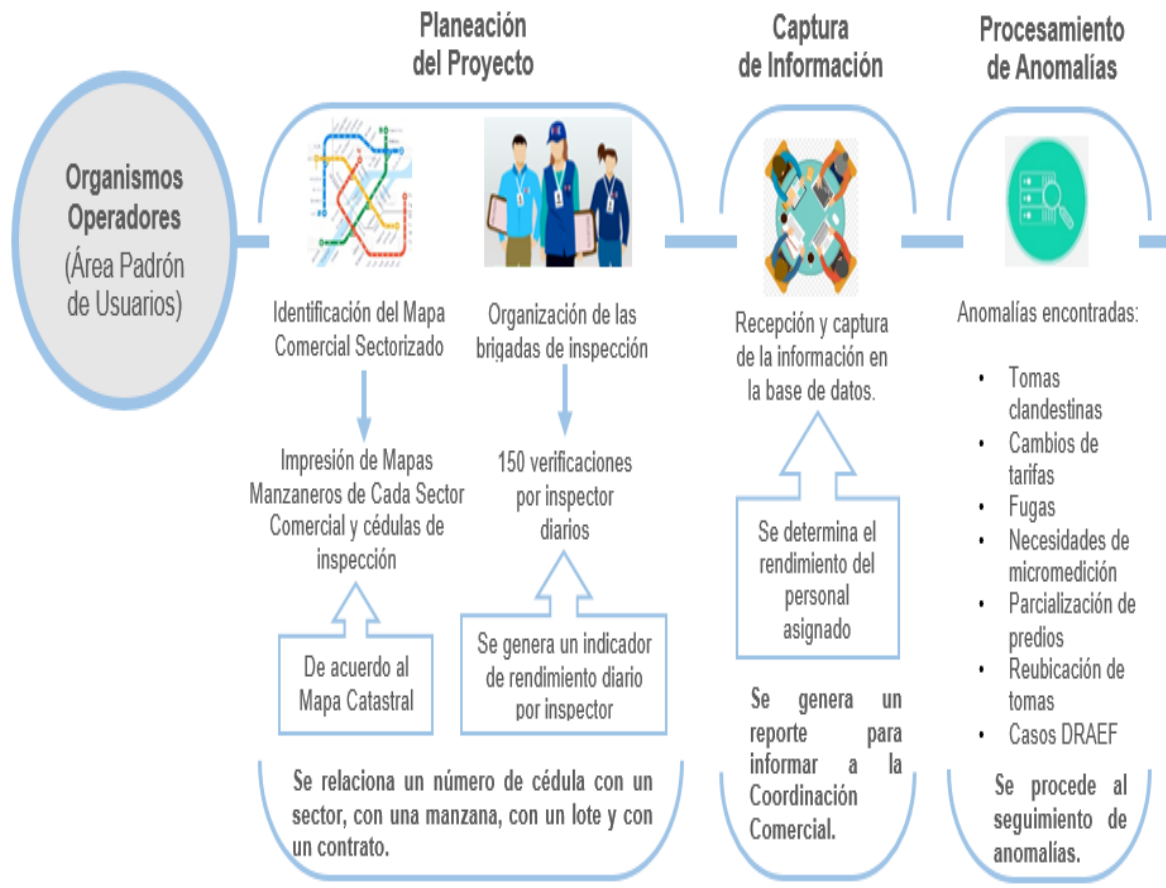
Organismos Operadores
(Área Padrón de Usuarios)

Planeación del Proyecto

Identificación del Mapa Comercial Sectorizado

Impresión de Mapas Manzaneros de Cada Sector Comercial y cédulas de inspección

De acuerdo al Mapa Catastral

Organización de las brigadas de inspección

150 verificaciones por inspector diarios

Se genera un indicador de rendimiento diario por inspector

Se relaciona un número de cédula con un sector, con una manzana, con un lote y con un contrato.

Captura de Información

Recepción y captura de la información en la base de datos.

Se determina el rendimiento del personal asignado

Se genera un reporte para informar a la Coordinación Comercial.

Procesamiento de Anomalías

Anomalías encontradas:

- Tomas clandestinas
- Cambios de tarifas
- Fugas
- Necesidades de micromedición
- Parcialización de predios
- Reubicación de tomas
- Casos DRAEF

Se procede al seguimiento de anomalías.